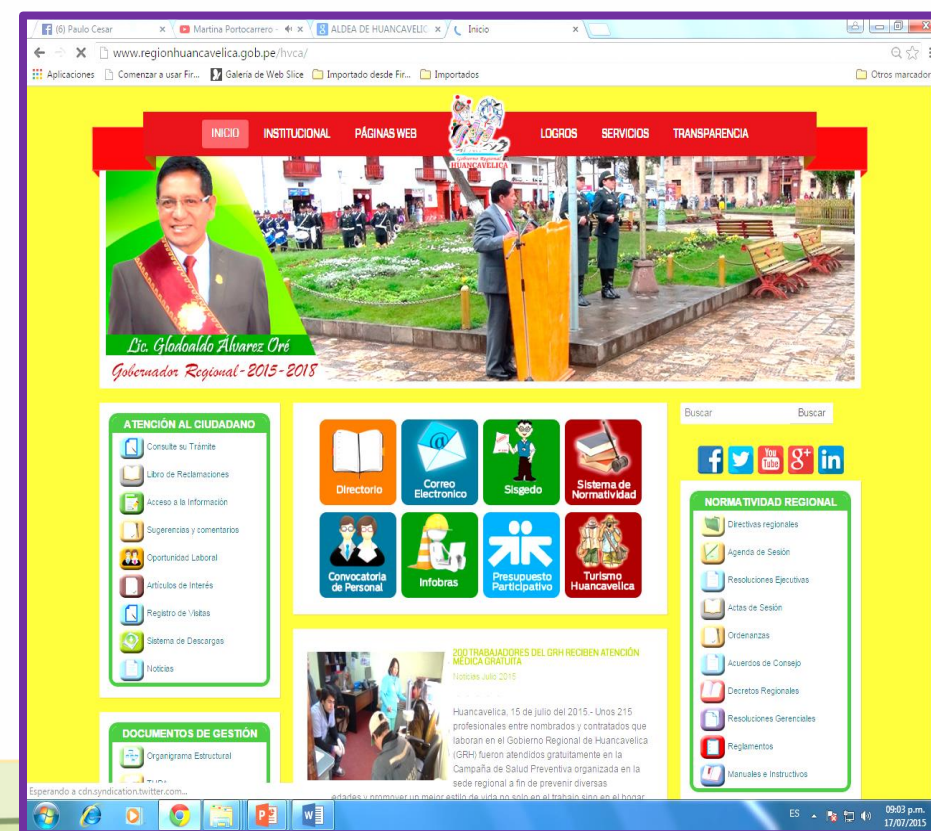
(6) Paulo Cesar ×
Martina Portocarrero ×
ALDEA DE HUANCAVELIC ×
Inicio ×

www.regionhuancavelica.gob.pe/hvca/

Aplicaciones
Comenzar a usar Fir...
Galería de Web Slice
Importado desde Fir...
Importados
Otros marcador

INICIO
INSTITUCIONAL
PÁGINAS WEB
Gobierno Regional HUANCAVELICA
LOGROS
SERVICIOS
TRANSPARENCIA

Lic. Glodoaldo Alvarez Oré
Gobernador Regional - 2015 - 2018

ATENCIÓN AL CIUDADANO
Consulte su Trámite
Libro de Reclamaciones
Acceso a la Información
Sugerencias y comentarios
Oportunidad Laboral
Artículos de Interés
Registro de Visitas
Sistema de Descargas
Noticias

Directorio
Correo Electronico
Sisgedo
Sistema de Normatividad
Convocatoria de Personal
Infobras
Presupuesto Participativo
Turismo Huancavelica

Buscar
Buscar

NORMATIVIDAD REGIONAL
Directivas regionales
Agenda de Sesión
Resoluciones Ejecutivas
Actas de Sesión
Ordenanzas
Acuerdos de Consejo
Decretos Regionales
Resoluciones Gerenciales
Reglamentos
Manuales e Instructivos

200 TRABAJADORES DEL GRH RECIBEN ATENCIÓN MÉDICA GRATUITA
Noticias Julio 2015

Huancavelica, 15 de julio del 2015.- Unos 215 profesionales entre nombrados y contratados que laboran en el Gobierno Regional de Huancavelica (GRH) fueron atendidos gratuitamente en la Campaña de Salud Preventiva organizada en la sede regional a fin de prevenir diversas edades y promover un mejor estilo de vida no solo en el trabajo sino en el hogar

DOCUMENTOS DE GESTIÓN
Organigrama Estructural

Esperando a cdn.syndication.twitter.com...

ES
09:03 p.m.
17/07/2015